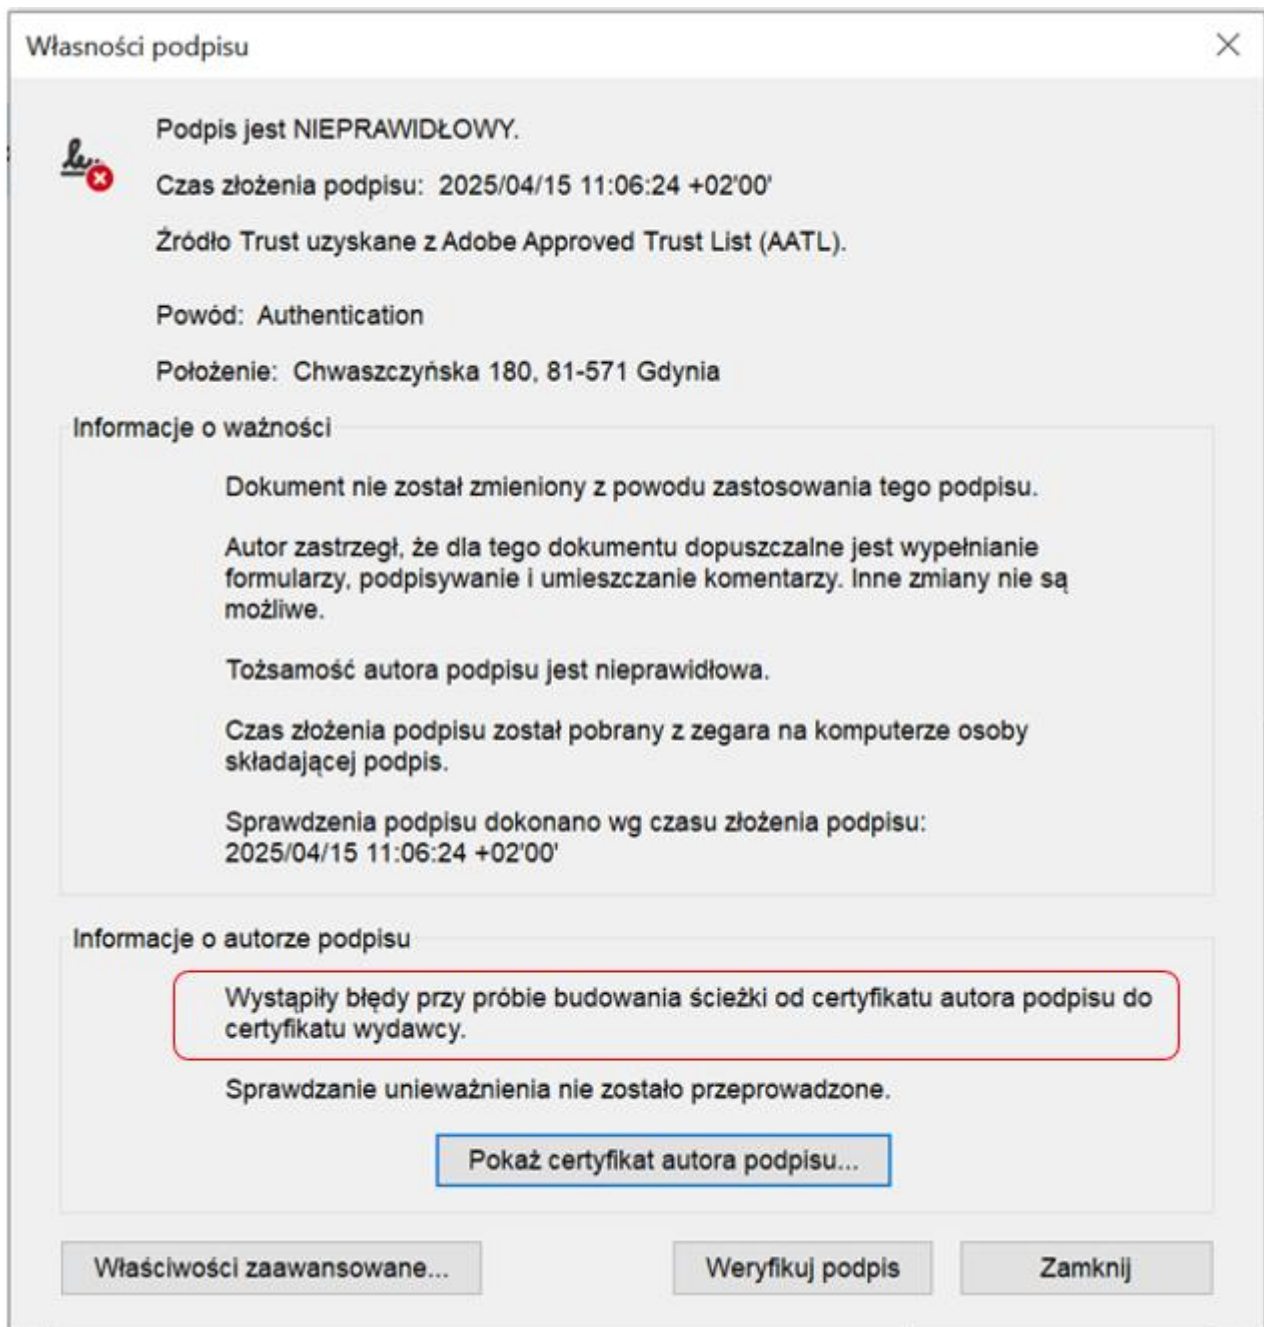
Własności podpisu

Podpis jest NIEPRAWIDŁOWY.

Czas złożenia podpisu: 2025/04/15 11:06:24 +02'00'

Źródło Trust uzyskane z Adobe Approved Trust List (AATL).

Powód: Authentication

Położenie: Chwaszczyńska 180, 81-571 Gdynia

Informacje o ważności

Dokument nie został zmieniony z powodu zastosowania tego podpisu.

Autor zastrzegł, że dla tego dokumentu dopuszczalne jest wypełnianie formularzy, podpisywanie i umieszczanie komentarzy. Inne zmiany nie są możliwe.

Tożsamość autora podpisu jest nieprawidłowa.

Czas złożenia podpisu został pobrany z zegara na komputerze osoby składającej podpis.

Sprawdzenia podpisu dokonano wg czasu złożenia podpisu: 2025/04/15 11:06:24 +02'00'

Informacje o autorze podpisu

Wystąpiły błędy przy próbie budowania ścieżki od certyfikatu autora podpisu do certyfikatu wydawcy.

Sprawdzanie unieważnienia nie zostało przeprowadzone.

Pokaż certyfikat autora podpisu...

Właściwości zaawansowane...

Weryfikuj podpis

Zamknij